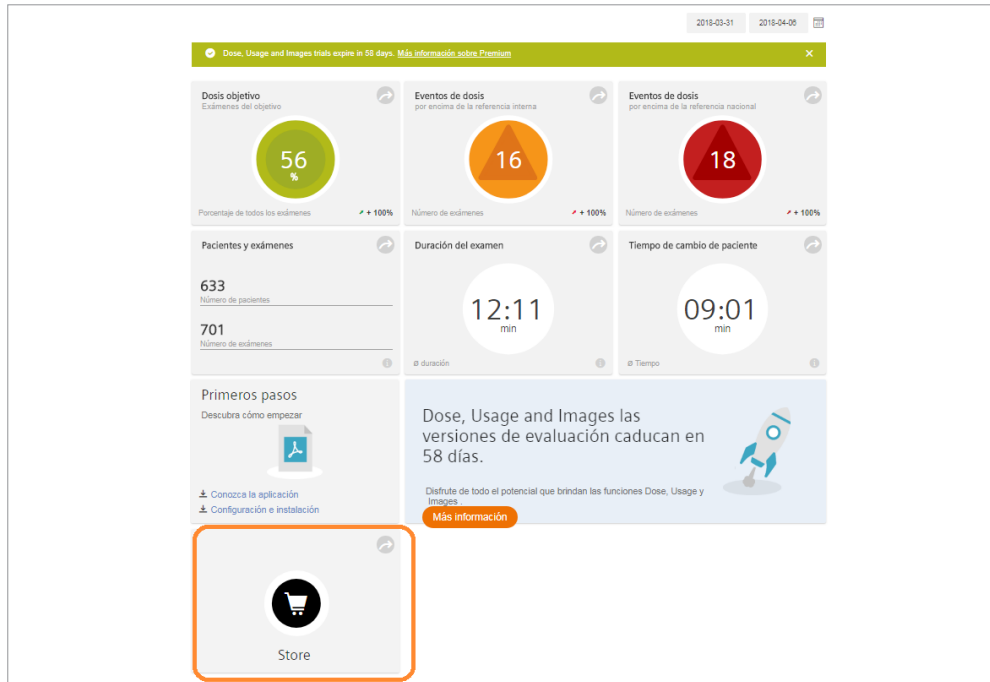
2018-03-31 2018-04-06

Dose, Usage and Images trials expire in 58 days. Más información sobre Premium ×

Dosis objetivo
Exámenes del objetivo
56
%
Porcentaje de todos los exámenes + 100%

Eventos de dosis
por encima de la referencia interna
16
Número de exámenes + 100%

Eventos de dosis
por encima de la referencia nacional
18
Número de exámenes + 100%

Pacientes y exámenes
633
Número de pacientes
701
Número de exámenes

Duración del examen
12:11
min
ø duración

Tiempo de cambio de paciente
09:01
min
ø Tiempo

Primeros pasos
Descubra cómo empezar
Conozca la aplicación
Configuración e instalación

Dose, Usage and Images las versiones de evaluación caducan en 58 días.
Disfrute de todo el potencial que brindan las funciones Dose, Usage y Images .
Más información

Store